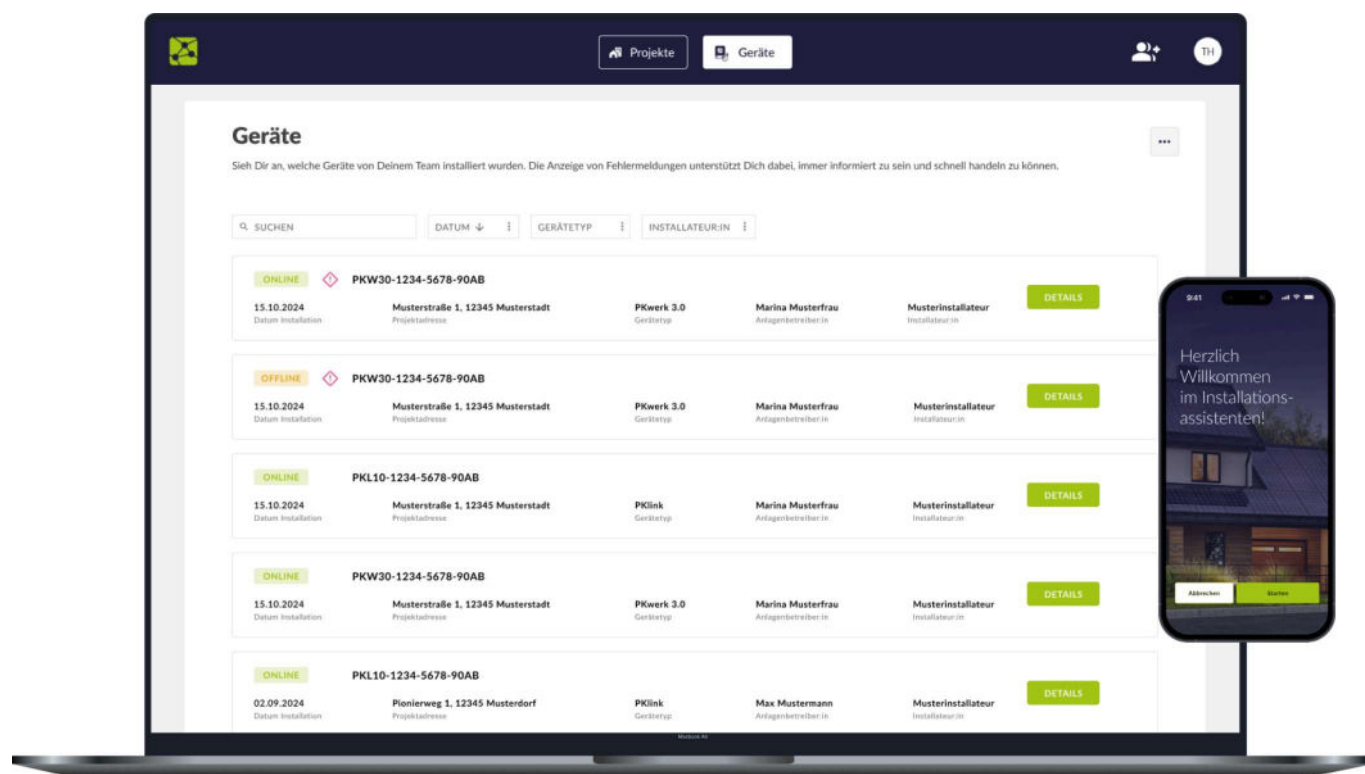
Projekte Geräte

TH

Geräte

...

Sieh Dir an, welche Geräte von Deinem Team installiert wurden. Die Anzeige von Fehlermeldungen unterstützt Dich dabei, immer informiert zu sein und schnell handeln zu können.

SUCHEN
DATUM
GERÄTETYP
INSTALLATEUR:IN

ONLINE
PKW30-1234-5678-90AB
15.10.2024
Datum Installation
Musterstraße 1, 12345 Musterstadt
Projektadresse
PKwerk 3.0
Gerätetyp
Marina Musterfrau
Anlagenbetreiber:in
Musterinstallateur
Installateur:in
DETAILS

OFFLINE
PKW30-1234-5678-90AB
15.10.2024
Datum Installation
Musterstraße 1, 12345 Musterstadt
Projektadresse
PKwerk 3.0
Gerätetyp
Marina Musterfrau
Anlagenbetreiber:in
Musterinstallateur
Installateur:in
DETAILS

ONLINE
PKL10-1234-5678-90AB
15.10.2024
Datum Installation
Musterstraße 1, 12345 Musterstadt
Projektadresse
PKlink
Gerätetyp
Marina Musterfrau
Anlagenbetreiber:in
Musterinstallateur
Installateur:in
DETAILS

ONLINE
PKW30-1234-5678-90AB
15.10.2024
Datum Installation
Musterstraße 1, 12345 Musterstadt
Projektadresse
PKwerk 3.0
Gerätetyp
Marina Musterfrau
Anlagenbetreiber:in
Musterinstallateur
Installateur:in
DETAILS

ONLINE
PKL10-1234-5678-90AB
02.09.2024
Datum Installation
Pionierweg 1, 12345 Musterdorf
Projektadresse
PKlink
Gerätetyp
Max Mustermann
Anlagenbetreiber:in
Musterinstallateur
Installateur:in
DETAILS

9:41
Herzlich Willkommen im Installationsassistenten!
Abbrechen
Starten